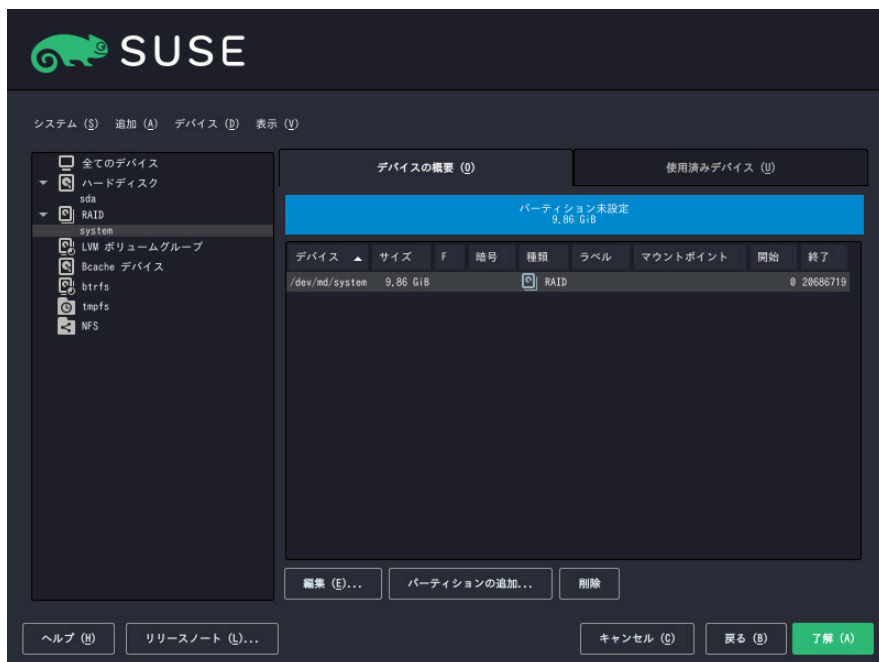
SUSE

システム (S) 追加 (A) デバイス (D) 表示 (V)

全てのデバイス
ハードディスク
sda
RAID
system
LVM ボリュームグループ
Bcache デバイス
btrfs
tmpfs
NFS

デバイスの概要 (O)
使用済みデバイス (U)

パーティション未設定
9.86 GiB

| デバイス ▲ | サイズ | F | 暗号 | 種類 | ラベル | マウントポイント | 開始 | 終了 |
|---|---|---|---|---|---|---|---|---|
| /dev/md/system | 9.86 GiB | | | RAID | | | 0 | 20686719 |

編集 (E)...
パーティションの追加...
削除

ヘルプ (H)
リリースノート (L)...
キャンセル (C)
戻る (B)
了解 (A)